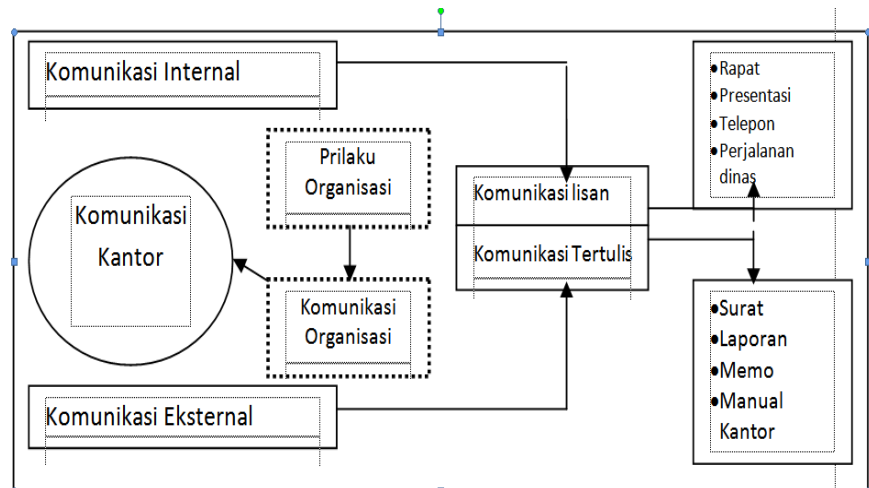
Komunikasi Internal

Prilaku Organisasi

Komunikasi Kantor

Komunikasi Organisasi

Komunikasi Eksternal

Komunikasi lisan

Komunikasi Tertulis

•Rapat
•Presentasi
•Telepon
•Perjalanan dinas

•Surat
•Laporan
•Memo
•Manual Kantor